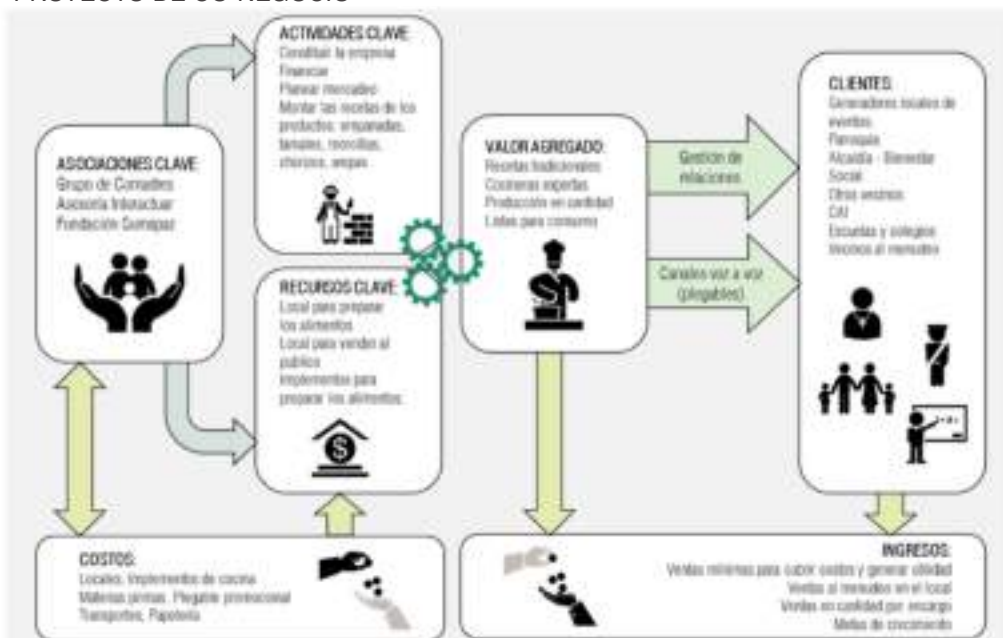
PROYECTO DE SU NEGOCIO

ACTIVIDADES CLAVE:
Constituir la empresa
Financiar
Planear mercadeo
Montar las recetas de los productos: empanadas, tamales, rosquillas, chorizos, arepas

ASOCIACIONES CLAVE:
Grupo de Comadres
Asesoría Interactuar
Fundación Comapaz

RECURSOS CLAVE:
Local para preparar los alimentos
Local para vender al público
Implementos para preparar los alimentos

VALOR AGREGADO:
Recetas tradicionales
Cocineras expertas
Producción en cantidad
Listas para consumo

Gestión de relaciones

Canales voz a voz (plegables)

CLIENTES:
Generadores locales de eventos
Parroquia
Alcaldía - Bienestar Social
Otros vecinos
CAI
Escuelas y colegios
Vecinos al menudeo

COSTOS:
Locales, Implementos de cocina
Materias primas, Plegable promocional
Transportes, Papelería

INGRESOS:
Ventas mínimas para cubrir costos y generar utilidad
Ventas al menudeo en el local
Ventas en cantidad por encargo
Metas de crecimiento